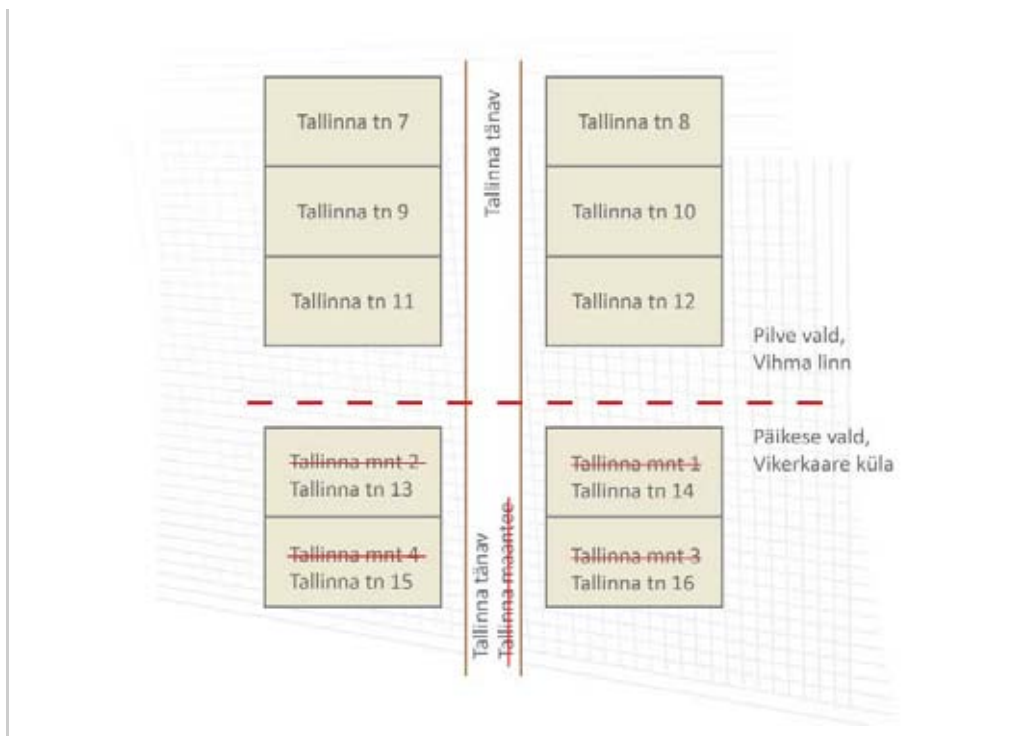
Tallinna tn 7

Tallinna tänav

Tallinna tn 8

Tallinna tn 9

Tallinna tn 10

Tallinna tn 11

Tallinna tn 12

Pilve vald, Vihma linn

Päikese vald, Vikerkaare küla

~~Tallinna mnt 2~~
Tallinna tn 13

~~Tallinna mnt 1~~
Tallinna tn 14

~~Tallinna mnt 4~~
Tallinna tn 15

Tallinna tänav
~~Tallinna maantee~~

~~Tallinna mnt 3~~
Tallinna tn 16